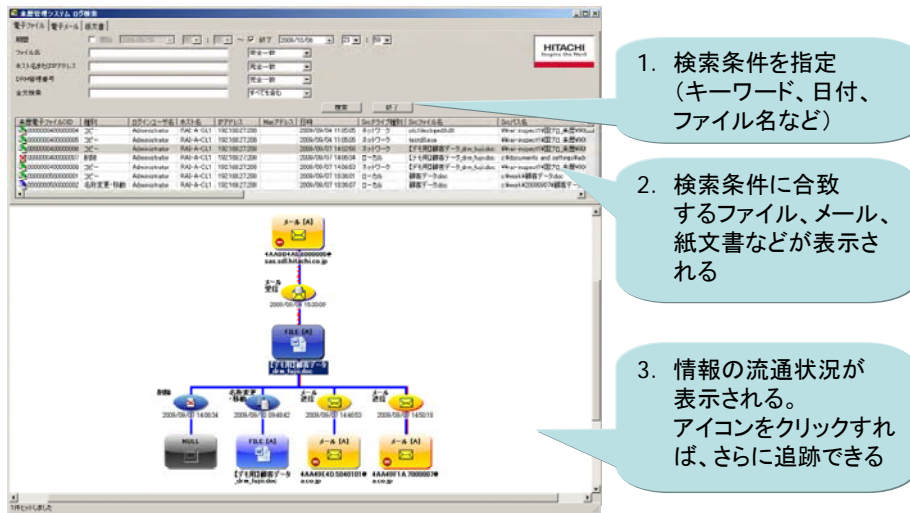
来歴管理システム ログ検索

電子ファイル | 電子メール | 紙文書

期間

ファイル名

ホスト名またはIPアドレス

DRM管理番号

全文検索

完全一致

完全一致

完全一致

すべてを含む

検索

終了

HITACHI
Inspire the Next

| 来歴電子ファイルID | 種別 | ログインユーザ名 | ホスト名 | IPアドレス | Macアドレス | 日時 | Srcドライブ種別 | Srcファイル名 | Srcパス名 |
|---|---|---|---|---|---|---|---|---|---|
| 0000000400000004 | コピー | Administrator | RAI-A-CL1 | 192.168.27.208 | | 2006/09/04 11:05:05 | ネットワーク | | |
| 0000000400000006 | コピー | Administrator | RAI-A-CL1 | 192.168.27.208 | | 2006/09/04 11:05:05 | ネットワーク | | |
| 0000000400000005 | コピー | Administrator | RAI-A-CL1 | 192.168.27.208 | | 2006/09/07 14:02:50 | ネットワーク | 【デモ用】顧客データ_drm_fujio.doc | |
| 0000000400000007 | 削除 | Administrator | RAI-A-CL1 | 192.168.27.208 | | 2006/09/07 14:06:34 | ローカル | 【デモ用】顧客データ_drm_fujio.doc | |
| 0000000500000006 | コピー | Administrator | RAI-A-CL1 | 192.168.27.208 | | 2006/09/07 14:06:53 | ネットワーク | 【デモ用】顧客データ_drm_fujio.doc | |
| 0000000500000001 | コピー | Administrator | RAI-A-CL1 | 192.168.27.208 | | 2006/09/07 10:36:07 | ローカル | 顧客データ.doc | |
| 0000000500000002 | 名前変更・移動 | Administrator | RAI-A-CL1 | 192.168.27.208 | | 2006/09/07 10:36:07 | ローカル | 顧客データ.doc | |

メール [A]
4AA0B04AB0000000
sas.sdl.hitachi.co.jp

メール受信
2006/09/06 15:03:09

FILE [A]
【デモ用】顧客データ_drm_fujio.doc

削除
2006/09/07 14:06:34

名前変更・移動
2006/09/10 09:49:42

メール送信
2006/09/07 14:06:53

メール送信
2006/09/07 14:50:13

NULL

FILE [A]
【デモ用】顧客データ_drm_fujio.doc

メール [A]
4AA49C4D.5040101
a.co.jp

メール [A]
4AA49F1A.7000007
a.co.jp

7件ヒットしました

1. 検索条件を指定（キーワード、日付、ファイル名など）

2. 検索条件に合致するファイル、メール、紙文書などが表示される

3. 情報の流通状況が表示される。アイコンをクリックすれば、さらに追跡できる